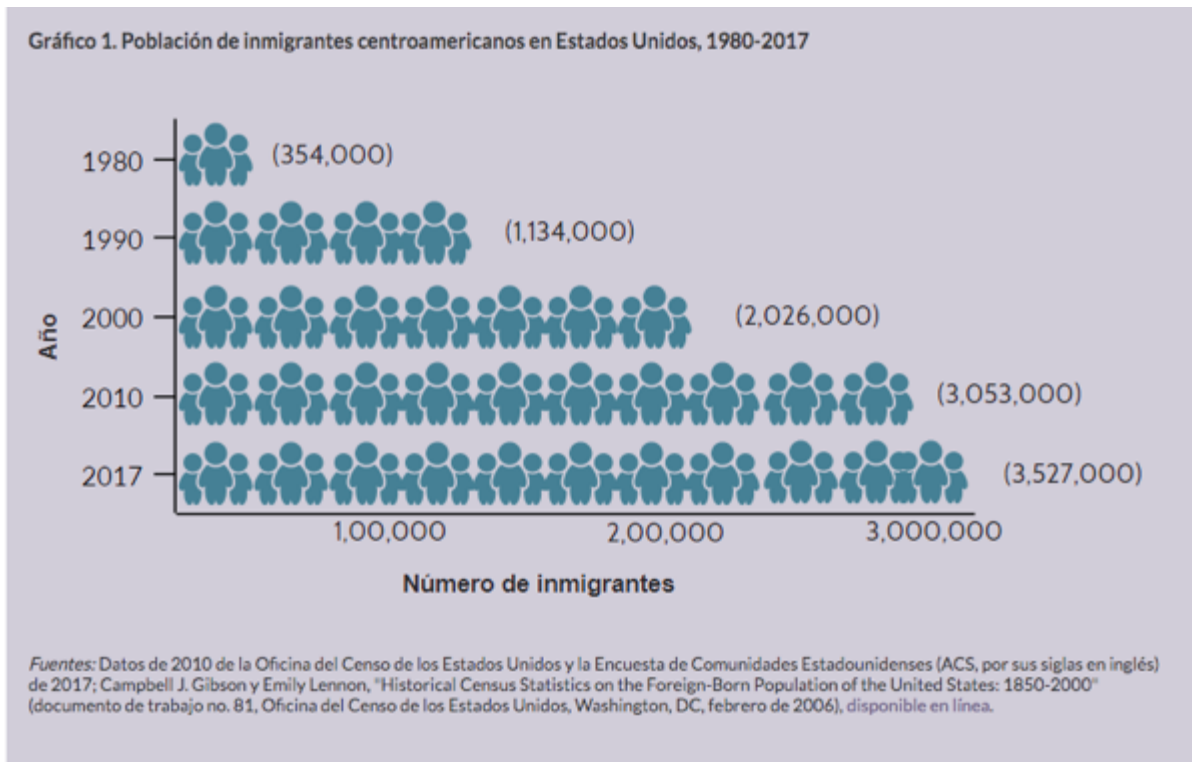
Gráfico 1. Población de inmigrantes centroamericanos en Estados Unidos, 1980-2017

1980 (354,000)
1990 (1,134,000)
2000 (2,026,000)
2010 (3,053,000)
2017 (3,527,000)

Año

1,00,000 2,00,000 3,000,000

Número de inmigrantes

*Fuentes:* Datos de 2010 de la Oficina del Censo de los Estados Unidos y la Encuesta de Comunidades Estadounidenses (ACS, por sus siglas en inglés) de 2017; Campbell J. Gibson y Emily Lennon, "Historical Census Statistics on the Foreign-Born Population of the United States: 1850-2000" (documento de trabajo no. 81, Oficina del Censo de los Estados Unidos, Washington, DC, febrero de 2006), disponible en línea.